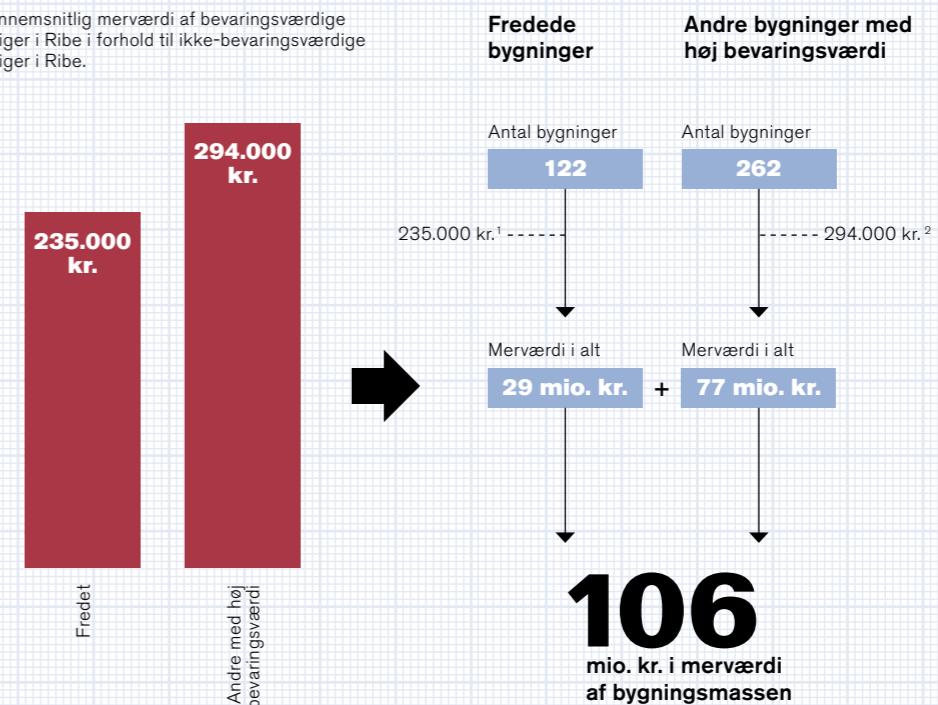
nnemsnitlig merværdi af bevaringsværdige iger i Ribe i forhold til ikke-bevaringsværdige iger i Ribe.

294.000 kr.

235.000 kr.

Fredet

Andre med høj bevaringsværdi

Fredede bygninger

Andre bygninger med høj bevaringsværdi

Antal bygninger

122

Antal bygninger

262

235.000 kr.$^1$

294.000 kr.$^2$

Merværdi i alt

29 mio. kr.

+

Merværdi i alt

77 mio. kr.

106

mio. kr. i merværdi af bygningsmassen